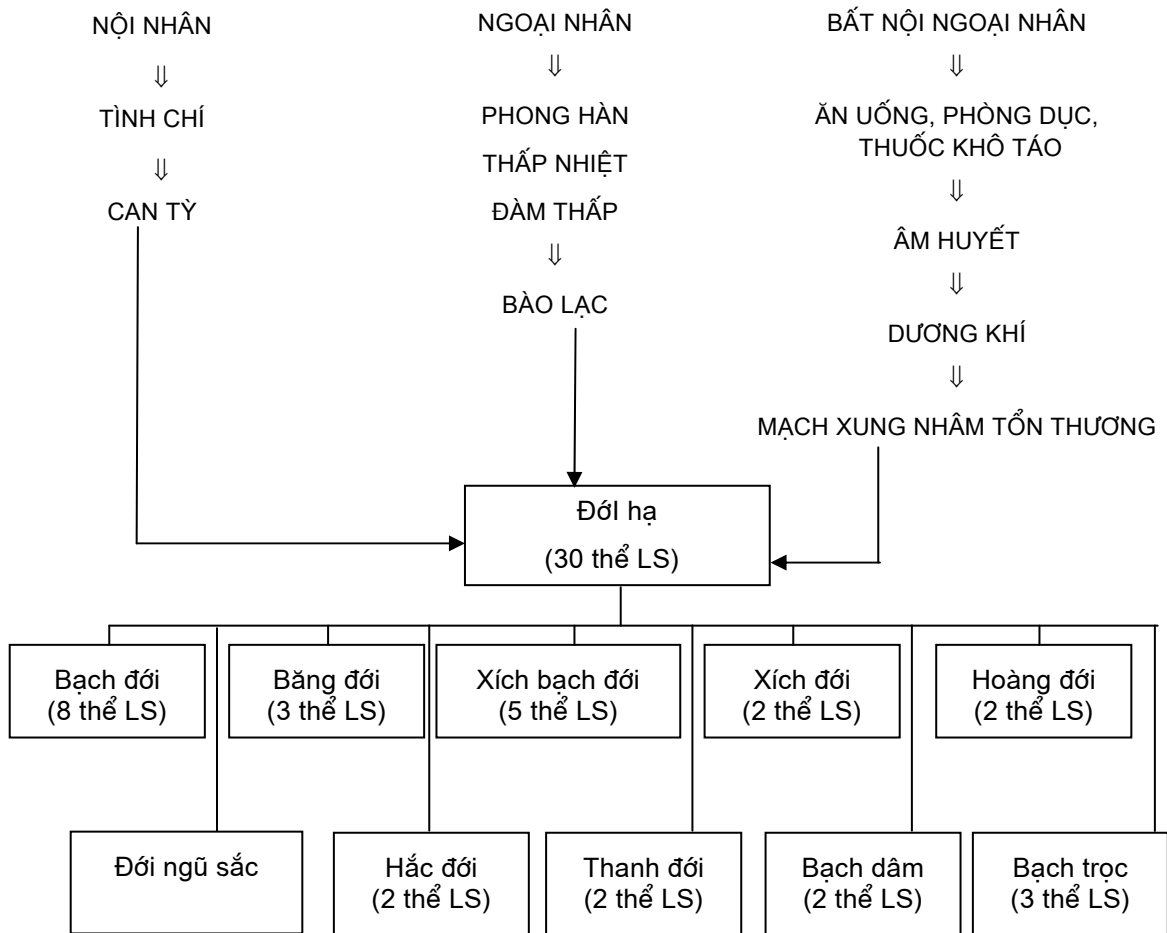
NỘI NHÂN
⇓
TÌNH CHÍ
⇓
CAN TỲ

NGOẠI NHÂN
⇓
PHONG HÀN
THẤP NHIỆT
ĐÀM THẤP
⇓
BÀO LẠC

BẤT NỘI NGOẠI NHÂN
⇓
ĂN UỐNG, PHÒNG DỤC, THUỐC KHÔ TÁO
⇓
ÂM HUYẾT
⇓
DƯƠNG KHÍ
⇓
MẠCH XUNG NHÂM TỔN THƯƠNG

Đới hạ
(30 thể LS)

Bạch đới
(8 thể LS)

Băng đới
(3 thể LS)

Xích bạch đới
(5 thể LS)

Xích đới
(2 thể LS)

Hoàng đới
(2 thể LS)

Đới ngũ sắc

Hắc đới
(2 thể LS)

Thanh đới
(2 thể LS)

Bạch dâm
(2 thể LS)

Bạch trọc
(3 thể LS)